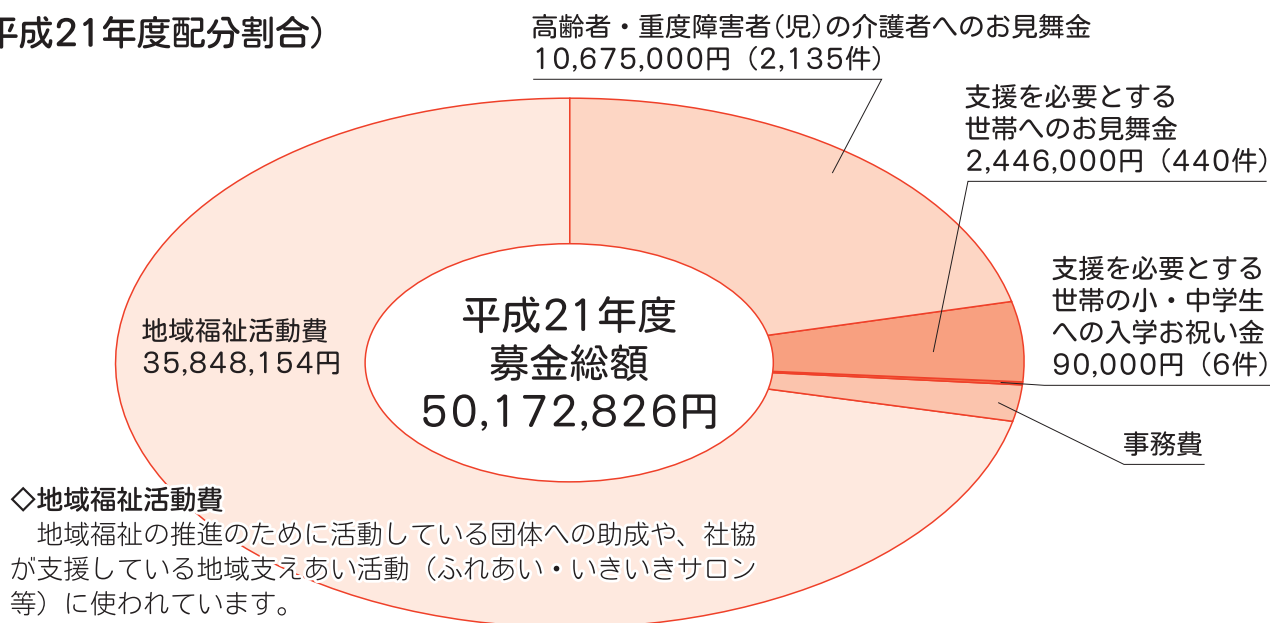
平成21年度配分割合）

高齢者・重度障害者(児)の介護者へのお見舞金
10,675,000円（2,135件）

支援を必要とする
世帯へのお見舞金
2,446,000円（440件）

支援を必要とする
世帯の小・中学生
への入学お祝い金
90,000円（6件）

事務費

地域福祉活動費
35,848,154円

平成21年度
募金総額
50,172,826円

◇地域福祉活動費
地域福祉の推進のために活動している団体への助成や、社協が支援している地域支えあい活動（ふれあい・いきいきサロン等）に使われています。